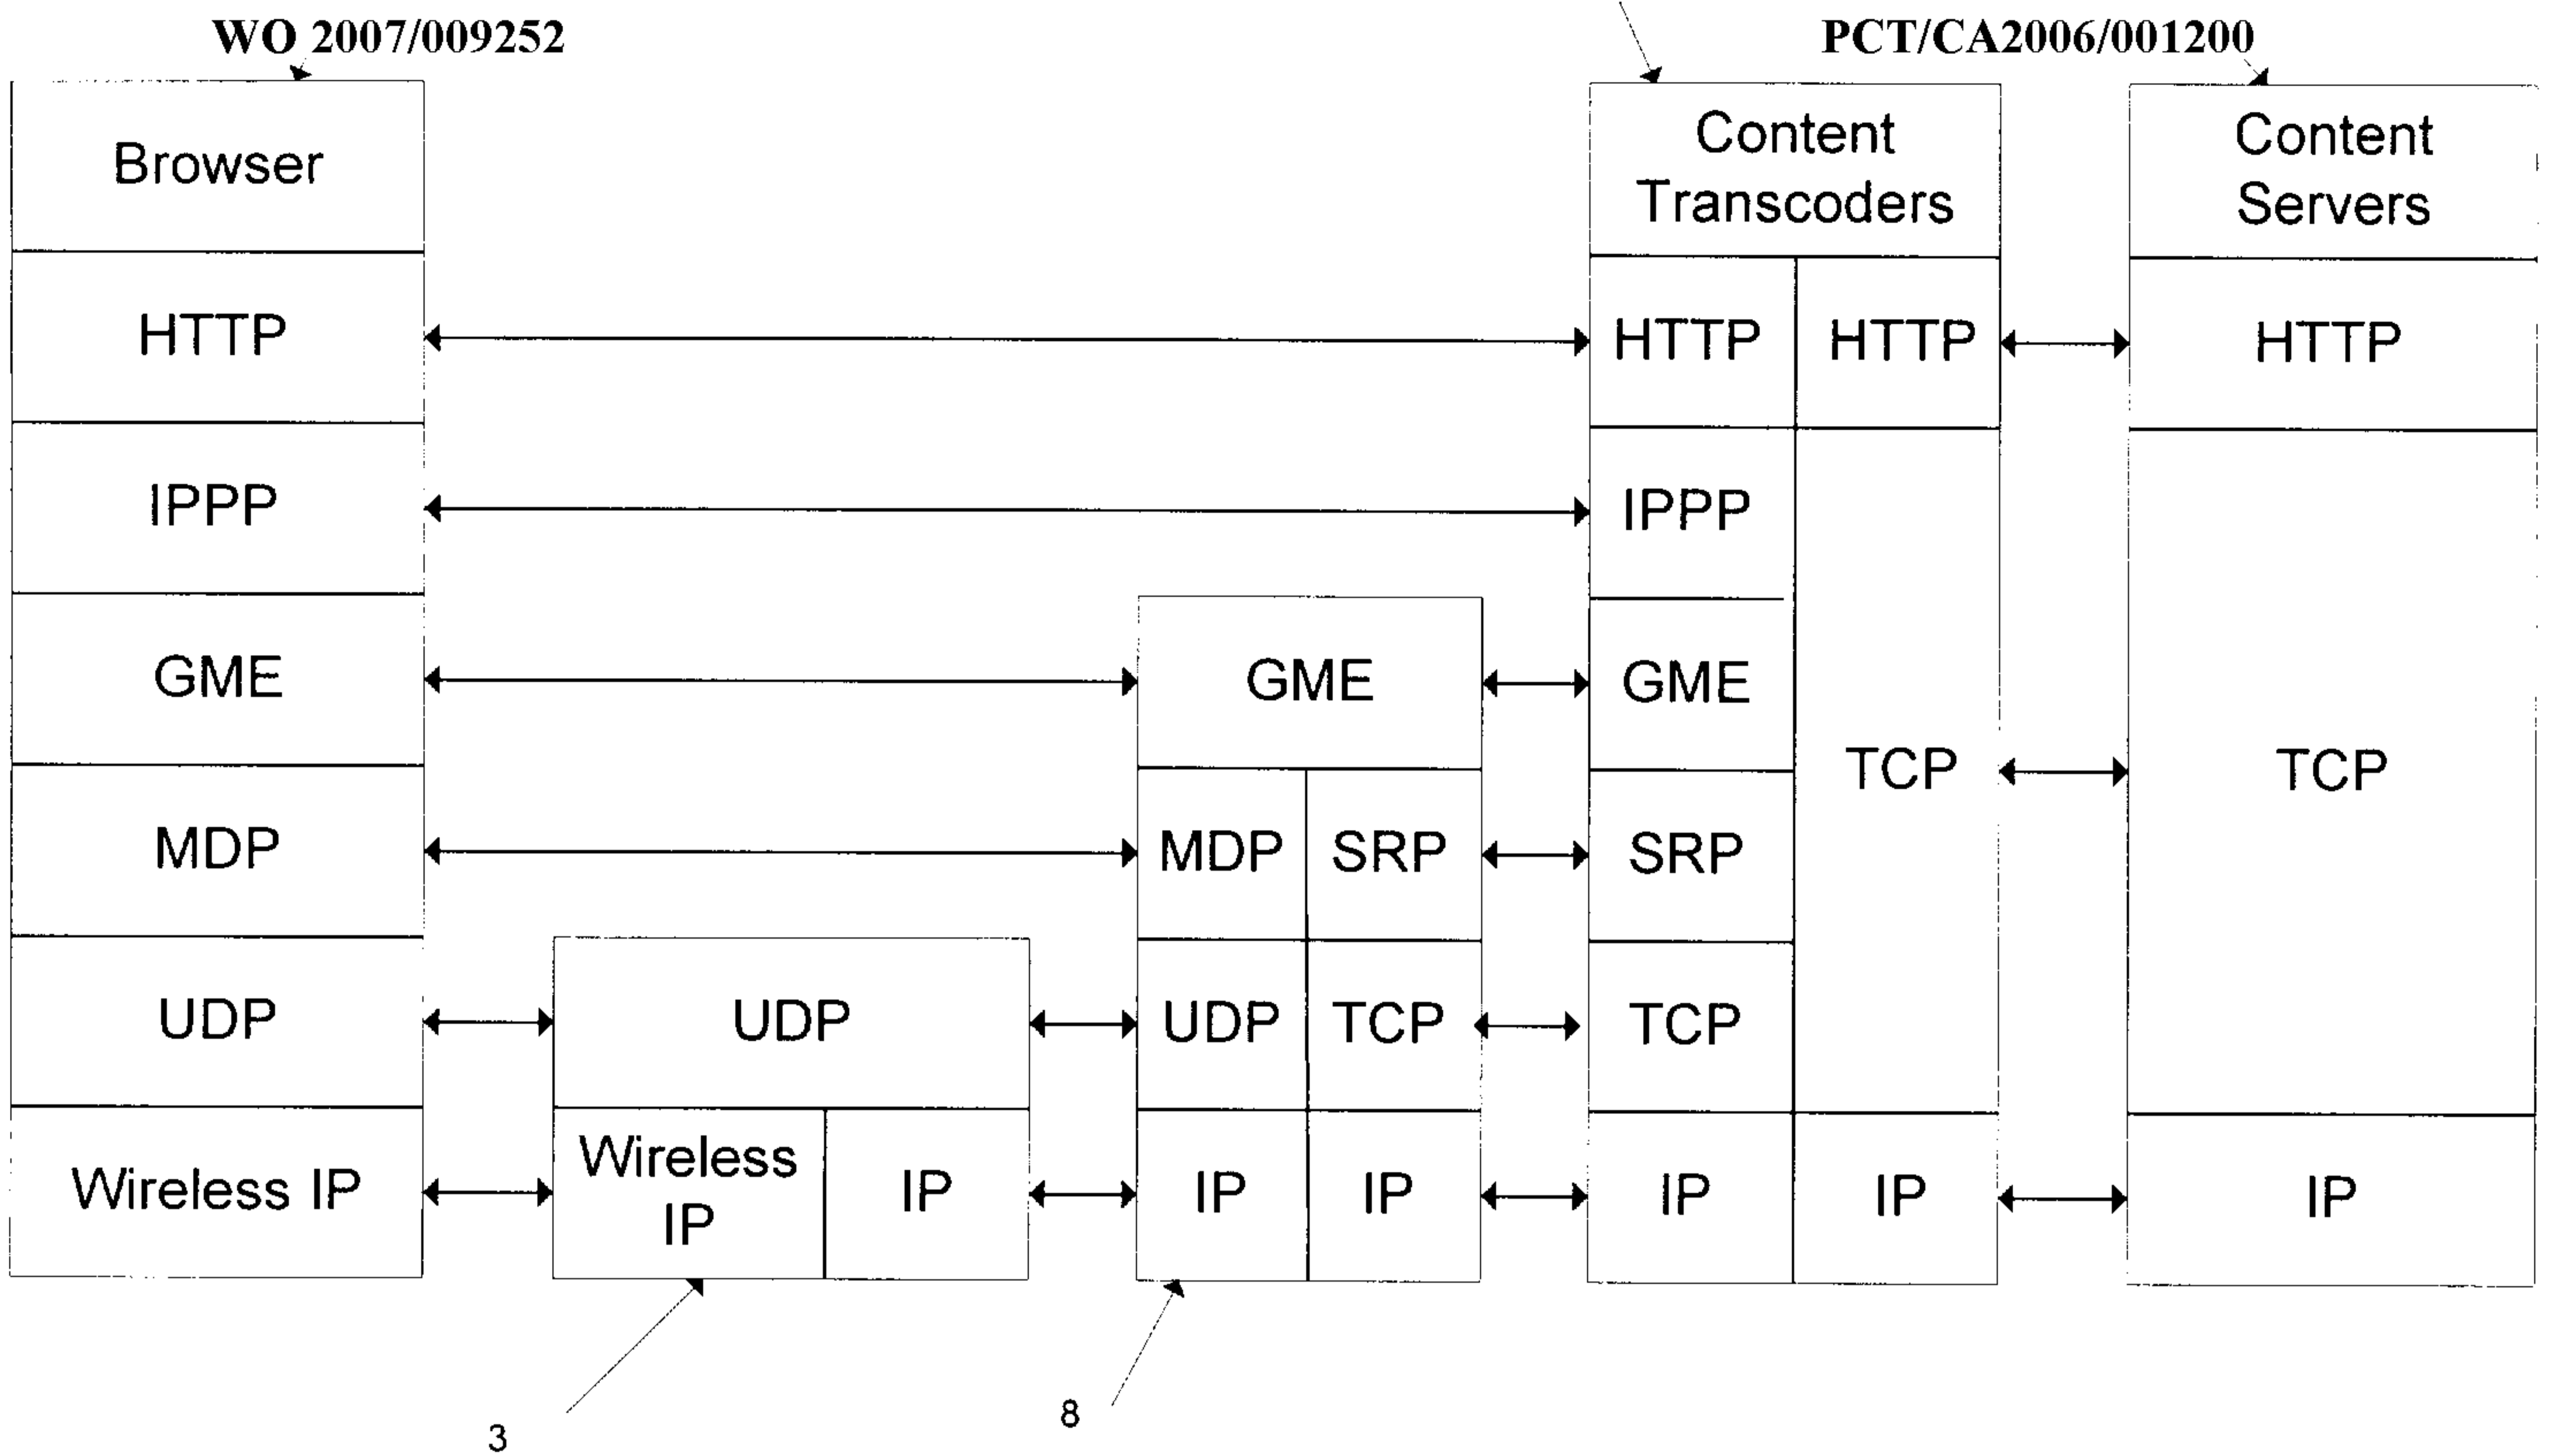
WO 2007/009252

PCT/CA2006/001200

Browser

HTTP

IPPP

GME

MDP

UDP

Wireless IP

UDP

Wireless IP

IP

GME

MDP

SRP

UDP

TCP

IP

IP

Content Transcoders

HTTP

HTTP

IPPP

GME

SRP

TCP

TCP

IP

IP

Content Servers

HTTP

TCP

IP

3

8